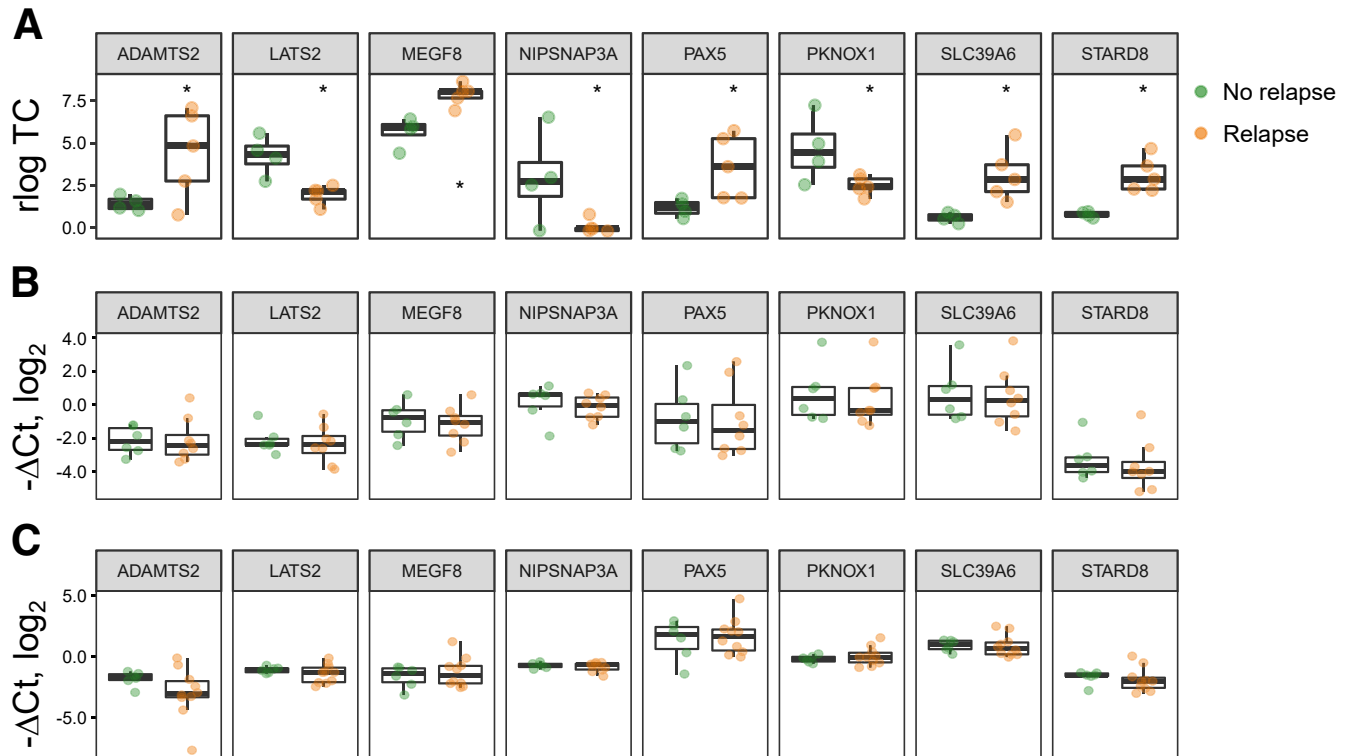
A

rlog TC

ADAMTS2 LATS2 MEGF8 NIPSNAP3A PAX5 PKNOX1 SLC39A6 STARD8

7.5
5.0
2.5
0.0

* * * * * * * *

No relapse
Relapse

B

$-\Delta Ct, \log_2$

ADAMTS2 LATS2 MEGF8 NIPSNAP3A PAX5 PKNOX1 SLC39A6 STARD8

4.0
2.0
0.0
-2.0
-4.0

C

$-\Delta Ct, \log_2$

ADAMTS2 LATS2 MEGF8 NIPSNAP3A PAX5 PKNOX1 SLC39A6 STARD8

5.0
0.0
-5.0